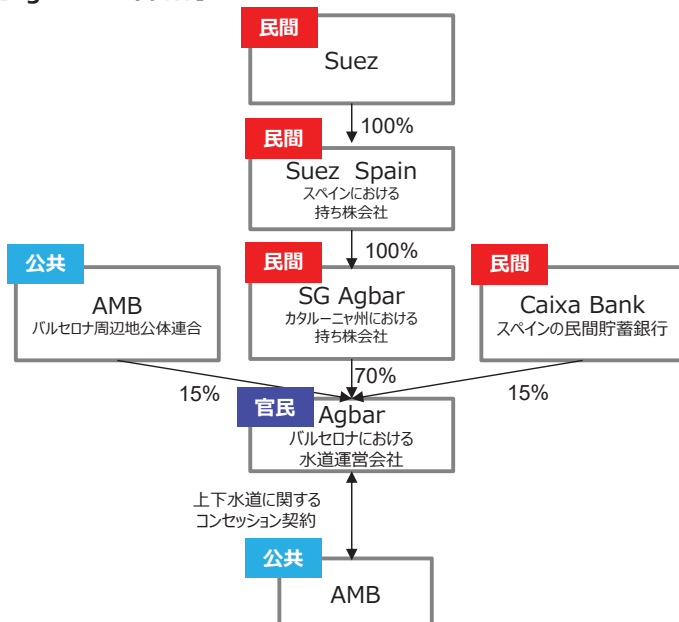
民間
Suez

100%

民間
Suez Spain
スペインにおける
持ち株会社

100%

公共
AMB
バルセロナ周辺地公体連合

民間
SG Agbar
カタルーニャ州における
持ち株会社

民間
Caixa Bank
スペインの民間貯蓄銀行

15%

70%

15%

官民
Agbar
バルセロナにおける
水道運営会社

上下水道に関する
コンセッション契約

公共
AMB